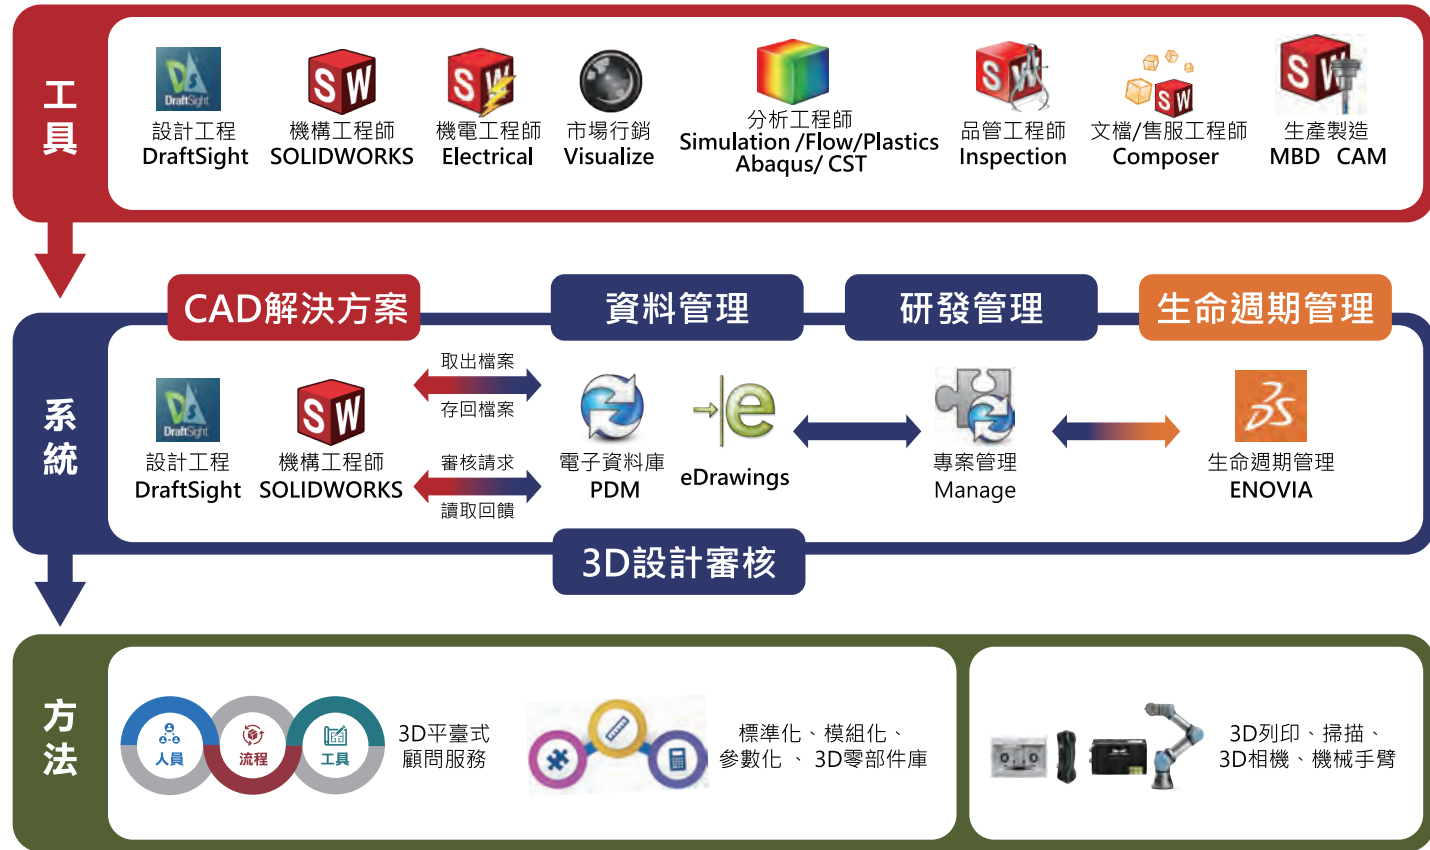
工具

設計工程
DraftSight

機構工程師
SOLIDWORKS

機電工程師
Electrical

市場行銷
Visualize

分析工程師
Simulation /Flow/Plastics
Abaqus/ CST

品管工程師
Inspection

文檔/售服工程師
Composer

生產製造
MBD CAM

CAD解決方案

資料管理

研發管理

生命週期管理

系統

設計工程
DraftSight

機構工程師
SOLIDWORKS

取出檔案
存回檔案
審核請求
讀取回饋

電子資料庫
PDM

eDrawings

專案管理
Manage

生命週期管理
ENOVIA

3D設計審核

方法

人員
流程
工具

3D平臺式
顧問服務

標準化、模組化、
參數化 、 3D零部件庫

3D列印、掃描、
3D相機、機械手臂